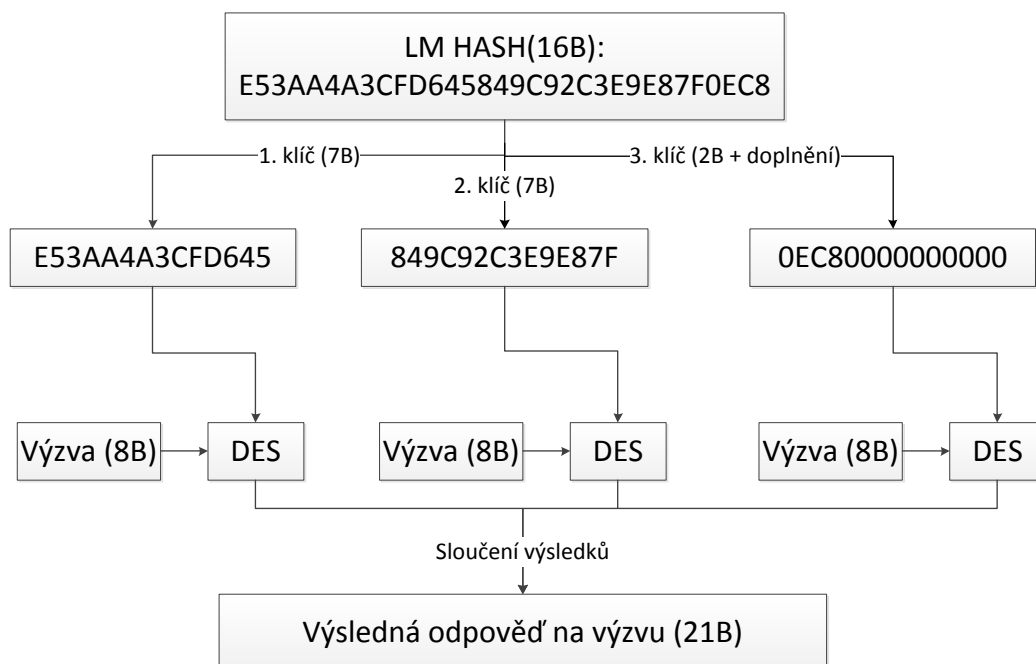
LM HASH(16B):
E53AA4A3CFD645849C92C3E9E87F0EC8

1. klíč (7B)

2. klíč (7B)

3. klíč (2B + doplnění)

E53AA4A3CFD645

849C92C3E9E87F

0EC80000000000

Výzva (8B)

DES

Výzva (8B)

DES

Výzva (8B)

DES

Sloučení výsledků

Výsledná odpověď na výzvu (21B)